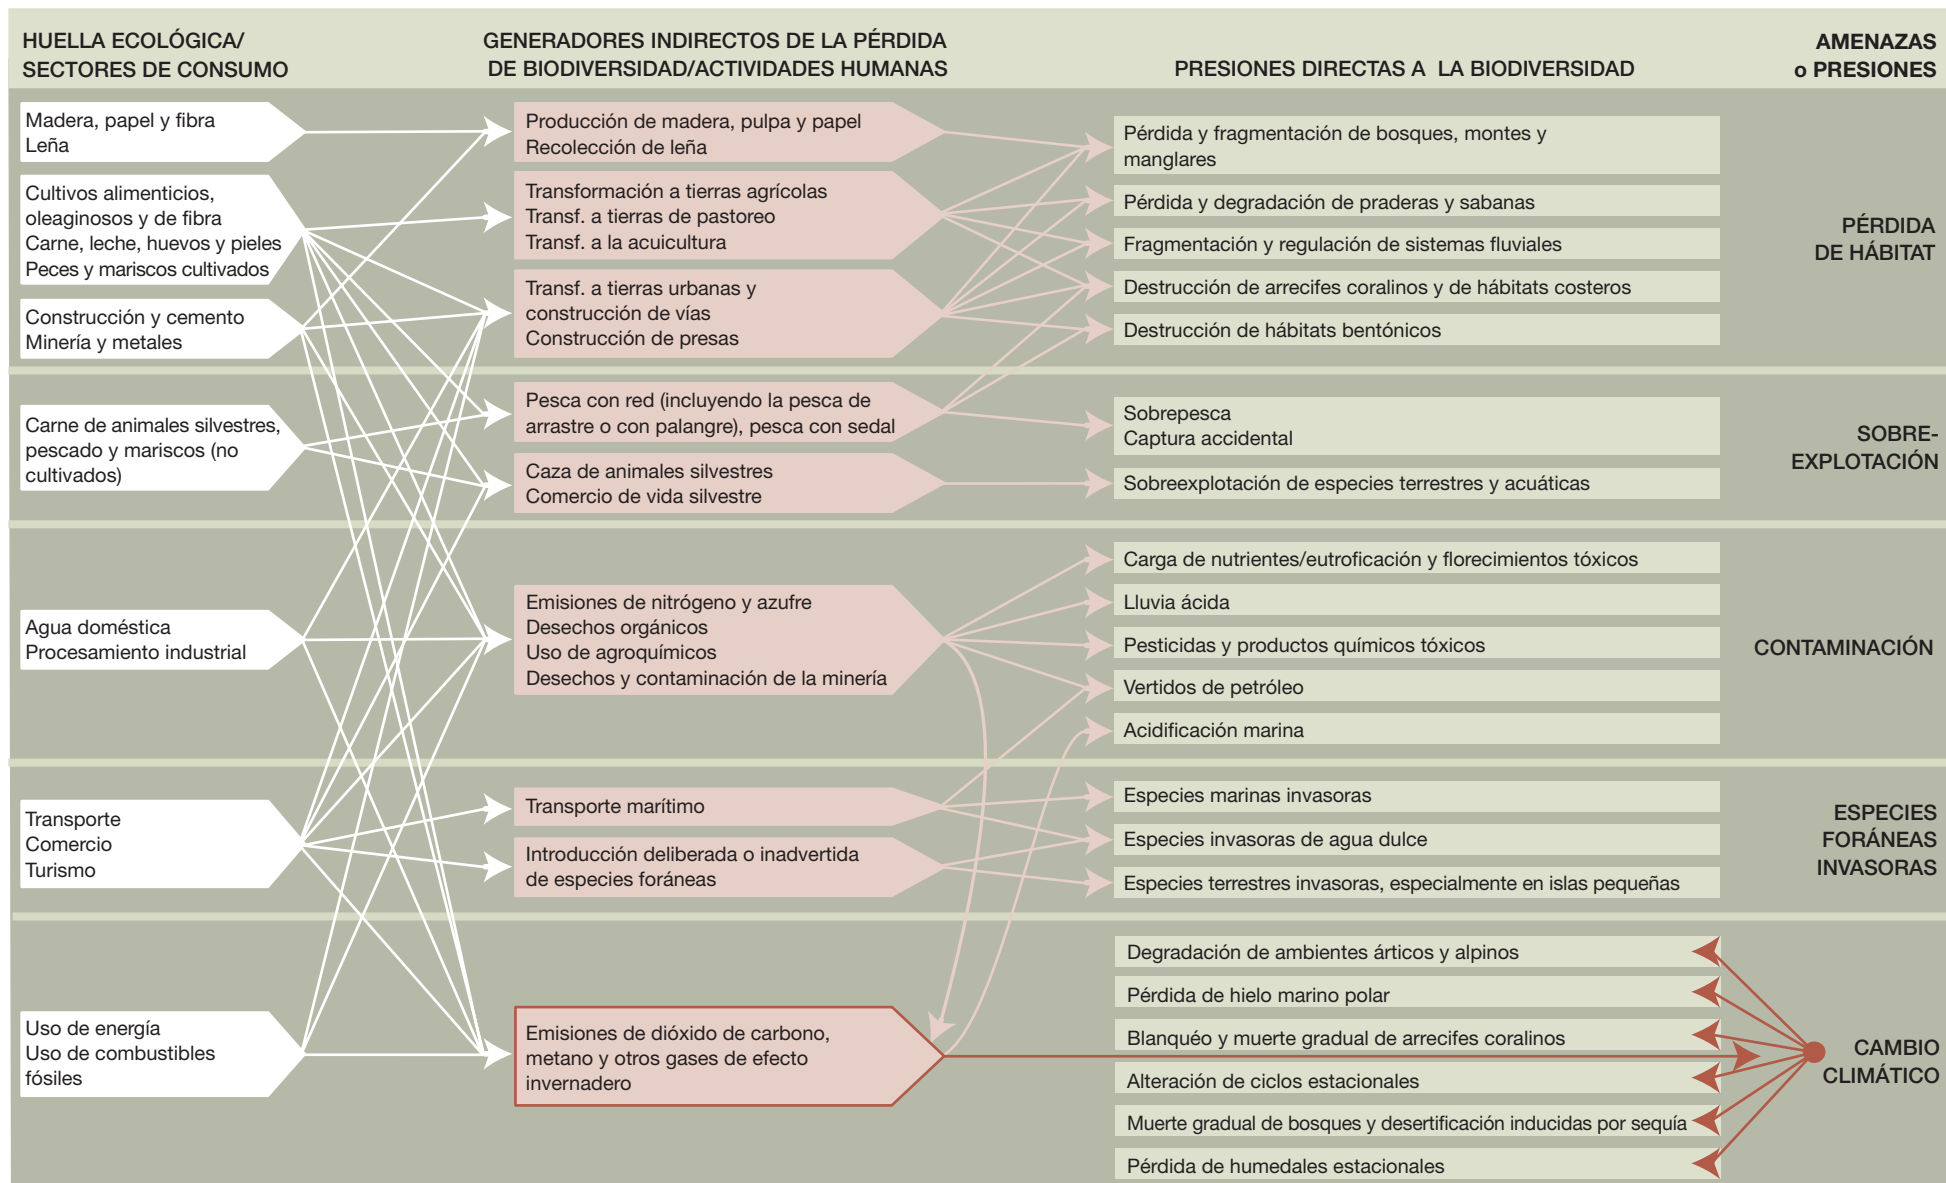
HUELLA ECOLÓGICA/ SECTORES DE CONSUMO

GENERADORES INDIRECTOS DE LA PÉRDIDA DE BIODIVERSIDAD/ACTIVIDADES HUMANAS

PRESIONES DIRECTAS A LA BIODIVERSIDAD

AMENAZAS o PRESIONES

Madera, papel y fibra
Leña

Cultivos alimenticios, oleaginosos y de fibra
Carne, leche, huevos y pieles
Peces y mariscos cultivados

Construcción y cemento
Minería y metales

Carne de animales silvestres, pescado y mariscos (no cultivados)

Agua doméstica
Procesamiento industrial

Transporte
Comercio
Turismo

Uso de energía
Uso de combustibles fósiles

Producción de madera, pulpa y papel
Recolección de leña

Transformación a tierras agrícolas
Transf. a tierras de pastoreo
Transf. a la acuicultura

Transf. a tierras urbanas y construcción de vías
Construcción de presas

Pesca con red (incluyendo la pesca de arrastre o con palangre), pesca con sedal

Caza de animales silvestres
Comercio de vida silvestre

Emisiones de nitrógeno y azufre
Desechos orgánicos
Uso de agroquímicos
Desechos y contaminación de la minería

Transporte marítimo

Introducción deliberada o inadvertida de especies foráneas

Emisiones de dióxido de carbono, metano y otros gases de efecto invernadero

Pérdida y fragmentación de bosques, montes y manglares

Pérdida y degradación de praderas y sabanas

Fragmentación y regulación de sistemas fluviales

Destrucción de arrecifes coralinos y de hábitats costeros

Destrucción de hábitats bentónicos

PÉRDIDA DE HÁBITAT

Sobrepesca
Captura accidental

Sobreexplotación de especies terrestres y acuáticas

SOBRE-EXPLOTACIÓN

Carga de nutrientes/eutroficación y florecimientos tóxicos

Lluvia ácida

Pesticidas y productos químicos tóxicos

Vertidos de petróleo

Acidificación marina

CONTAMINACIÓN

Especies marinas invasoras

Especies invasoras de agua dulce

Especies terrestres invasoras, especialmente en islas pequeñas

ESPECIES FORÁNEAS INVASORAS

Degradación de ambientes árticos y alpinos

Pérdida de hielo marino polar

Blanquéo y muerte gradual de arrecifes coralinos

Alteración de ciclos estacionales

Muerte gradual de bosques y desertificación inducidas por sequía

Pérdida de humedales estacionales

CAMBIO CLIMÁTICO